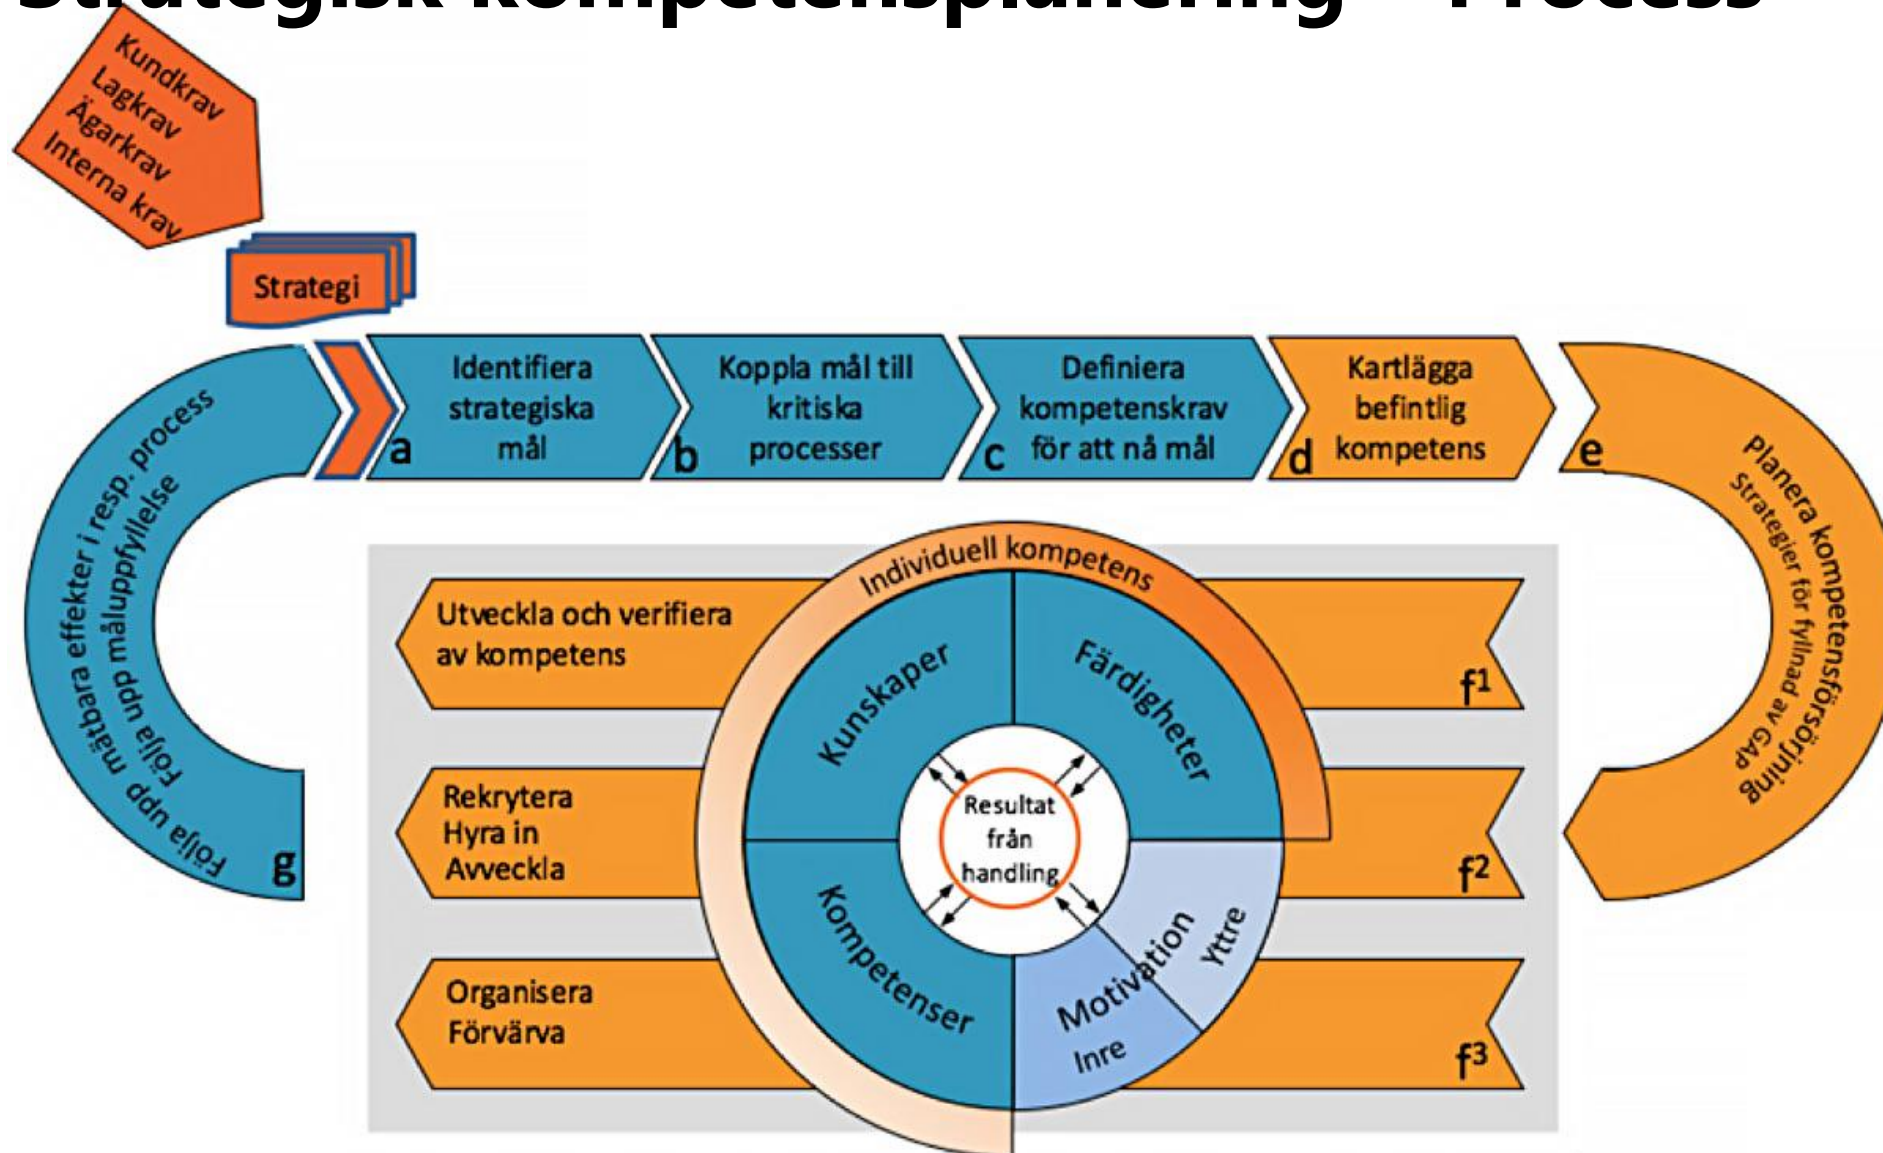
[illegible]

Kundkrav
Lagkrav
Ägarkrav
Interna krav

Strategi

a Identifiera strategiska mål

b Koppla mål till kritiska processer

c Definiera kompetenskrav för att nå mål

d Kartlägga befintlig kompetens

e Planera kompetensförsörjning
Strategier för fyllnad av GAP

Individuell kompetens

Kunskaper
Färdigheter
Kompetenser
Motivation
Yttre
Inre

Resultat från handling

Utveckla och verifiera av kompetens
f$^1$

Rekrytera
Hyra in
Avveckla
f$^2$

Organisera
Förvärva
f$^3$

Följa upp mätbara effekter i resp. process
Följa upp måluppfyllelse
g